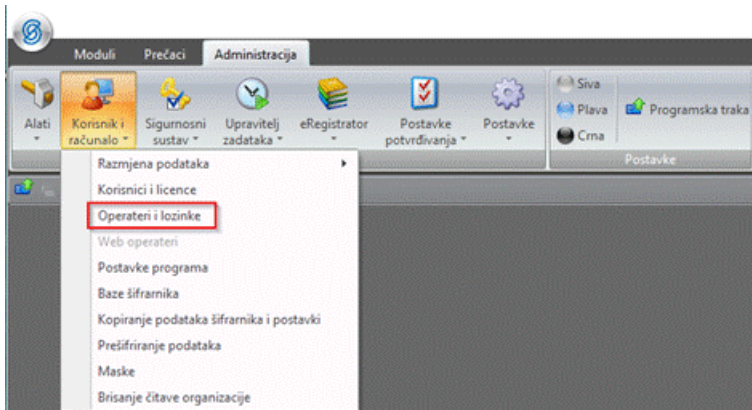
Moduli Prečaci Administracija

Alati
Korisnik i računalo
Sigurnosni sustav
Upravitelj zadataka
eRegistrator
Postavke potvrđivanja
Postavke

Siva
Plava
Crna
Programska traka
Postavke

Razmjena podataka
Korisnici i licence
Operateri i lozinke
Web operateri
Postavke programa
Baze šifrarnika
Kopiranje podataka šifrarnika i postavki
Prešifriranje podataka
Maske
Brisanje čitave organizacije